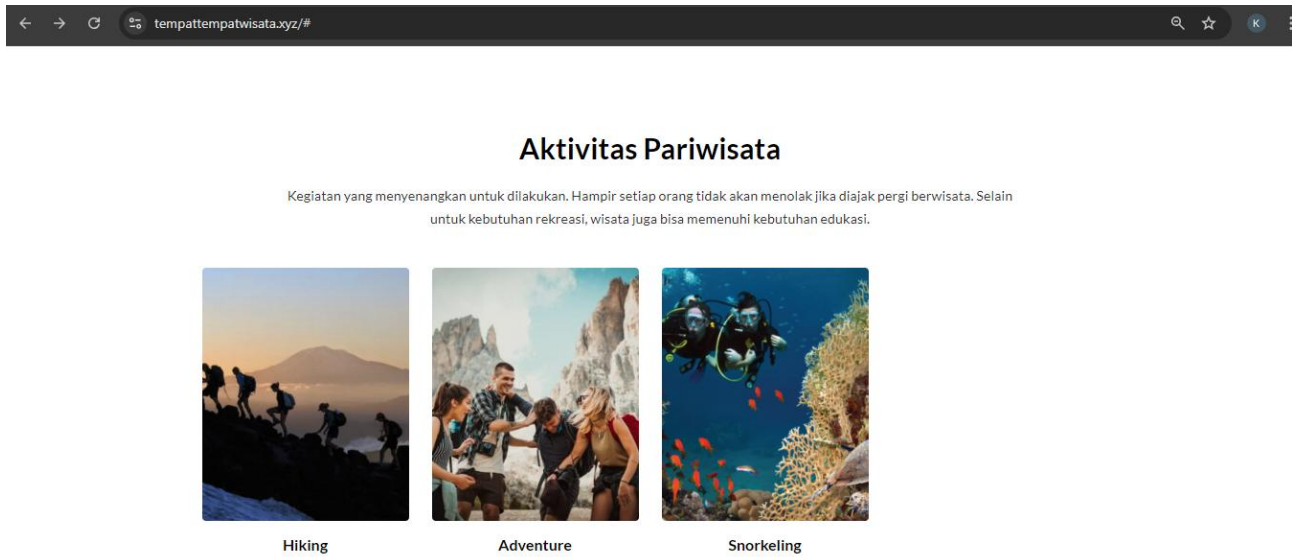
tempattempatwisata.xyz/#

K

Aktivitas Pariwisata

Kegiatan yang menyenangkan untuk dilakukan. Hampir setiap orang tidak akan menolak jika diajak pergi berwisata. Selain untuk kebutuhan rekreasi, wisata juga bisa memenuhi kebutuhan edukasi.

Hiking

Adventure

Snorkeling